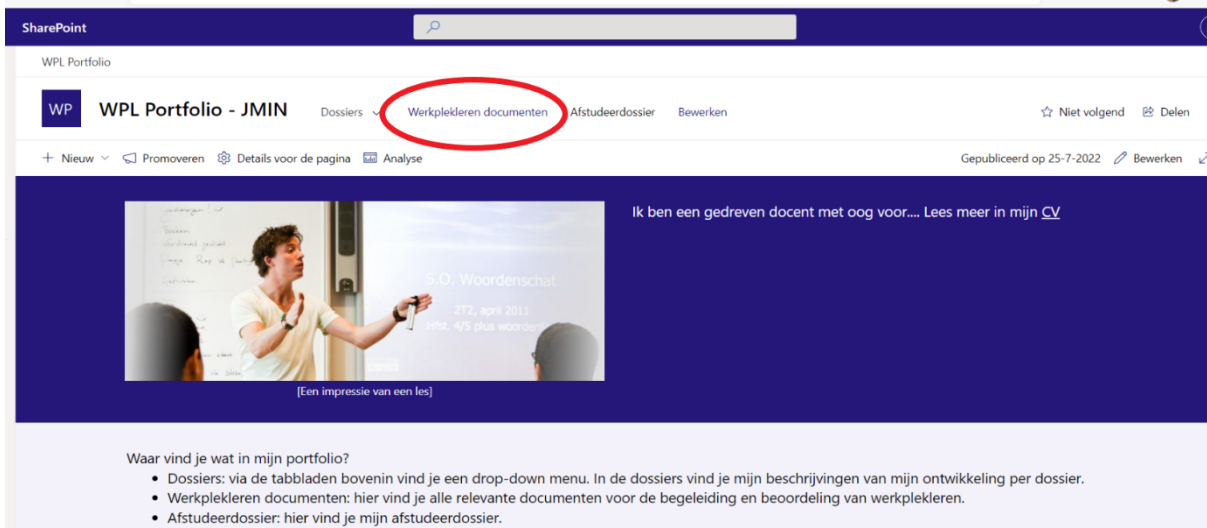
SharePoint

WPL Portfolio

WP WPL Portfolio - JMIN Dossiers Werkplekleren documenten Afstudeerdossier Bewerken

Niet volgend Delen

+ Nieuw Promoveren Details voor de pagina Analyse

Gepubliceerd op 25-7-2022 Bewerken

S.O. Woordenschat
2T2, april 2011
Hfst. 4/5 plus woorden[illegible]

[Een impressie van een les]

Ik ben een gedreven docent met oog voor.... Lees meer in mijn CV

Waar vind je wat in mijn portfolio?

- Dossiers: via de tabbladen bovenin vind je een drop-down menu. In de dossiers vind je mijn beschrijvingen van mijn ontwikkeling per dossier.
- Werkplekleren documenten: hier vind je alle relevante documenten voor de begeleiding en beoordeling van werkplekleren.
- Afstudeerdossier: hier vind je mijn afstudeerdossier.